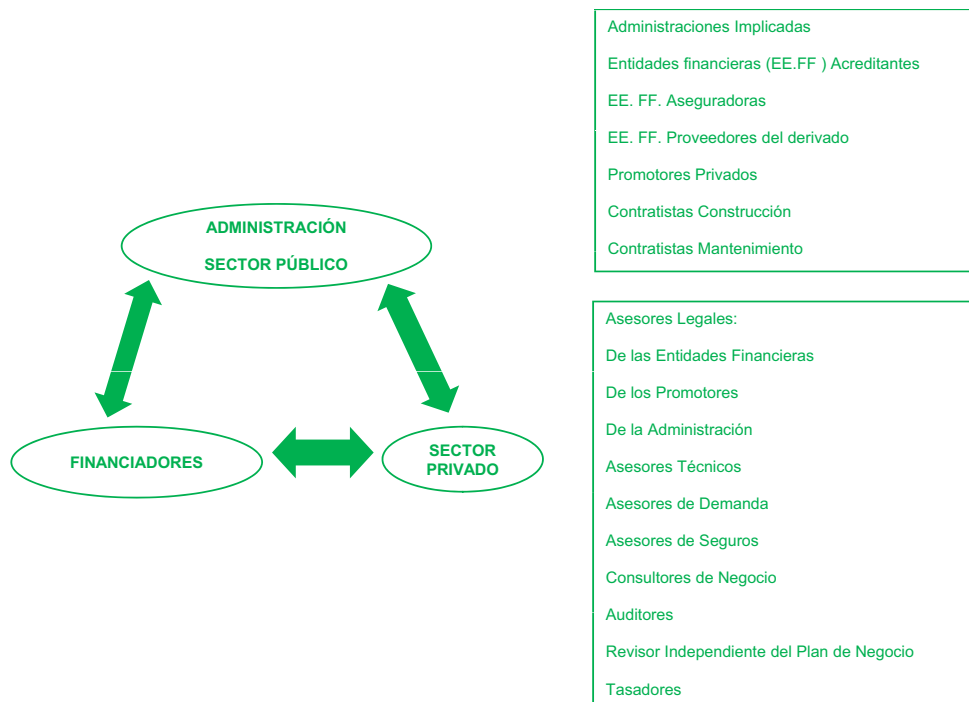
Administraciones Implicadas

Entidades financieras (EE.FF ) Acreditantes

EE. FF. Aseguradoras

EE. FF. Proveedores del derivado

Promotores Privados

Contratistas Construcción

Contratistas Mantenimiento

ADMINISTRACIÓN

SECTOR PÚBLICO

FINANCIADORES

SECTOR PRIVADO

Asesores Legales:

De las Entidades Financieras

De los Promotores

De la Administración

Asesores Técnicos

Asesores de Demanda

Asesores de Seguros

Consultores de Negocio

Auditores

Revisor Independiente del Plan de Negocio

Tasadores